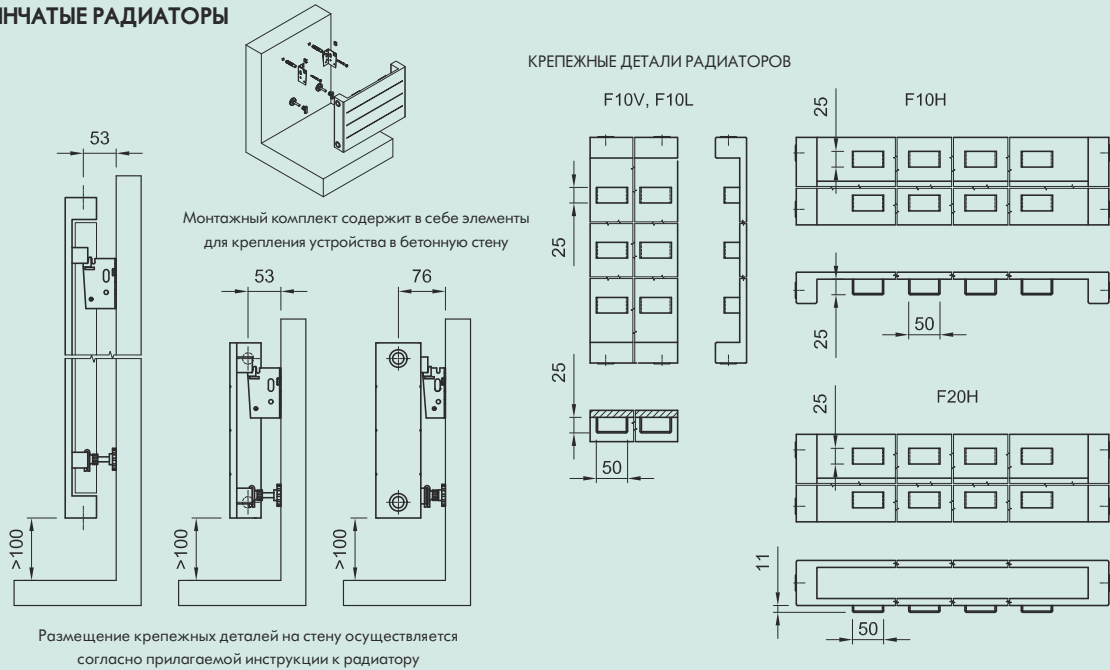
ИНЧАТЫЕ РАДИАТОРЫ

53

Монтажный комплект содержит в себе элементы для крепления устройства в бетонную стену

53

76

>100

>100

>100

Размещение крепежных деталей на стену осуществляется согласно прилагаемой инструкции к радиатору

КРЕПЕЖНЫЕ ДЕТАЛИ РАДИАТОРОВ

F10V, F10L

25

25

50

F10H

25

25

50

F20H

25

11

50